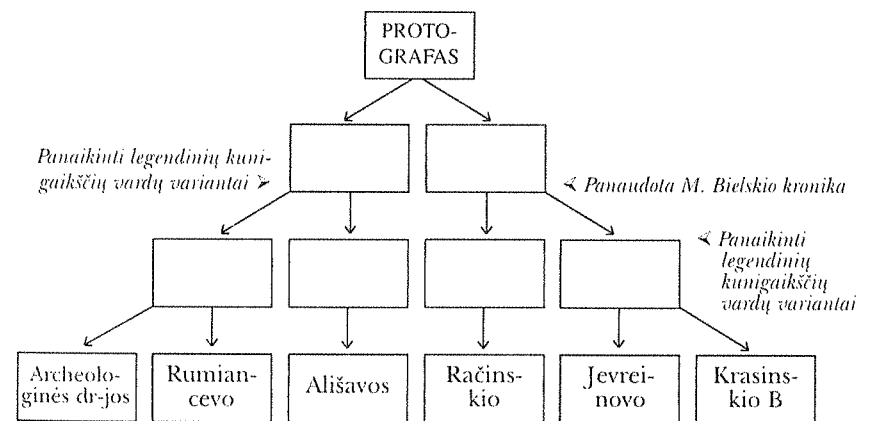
PROTOGRAFAS

Panaikinti legendinių kunigaikščių vardų variantai ➢

≺ Panaudota M. Bielskio kronika

≺ Panaikinti legendinių kunigaikščių vardų variantai

Archeologinės dr-jos

Rumiancevo

註Ališavos

Račinskio

Jevreinovo

Krasinskio B